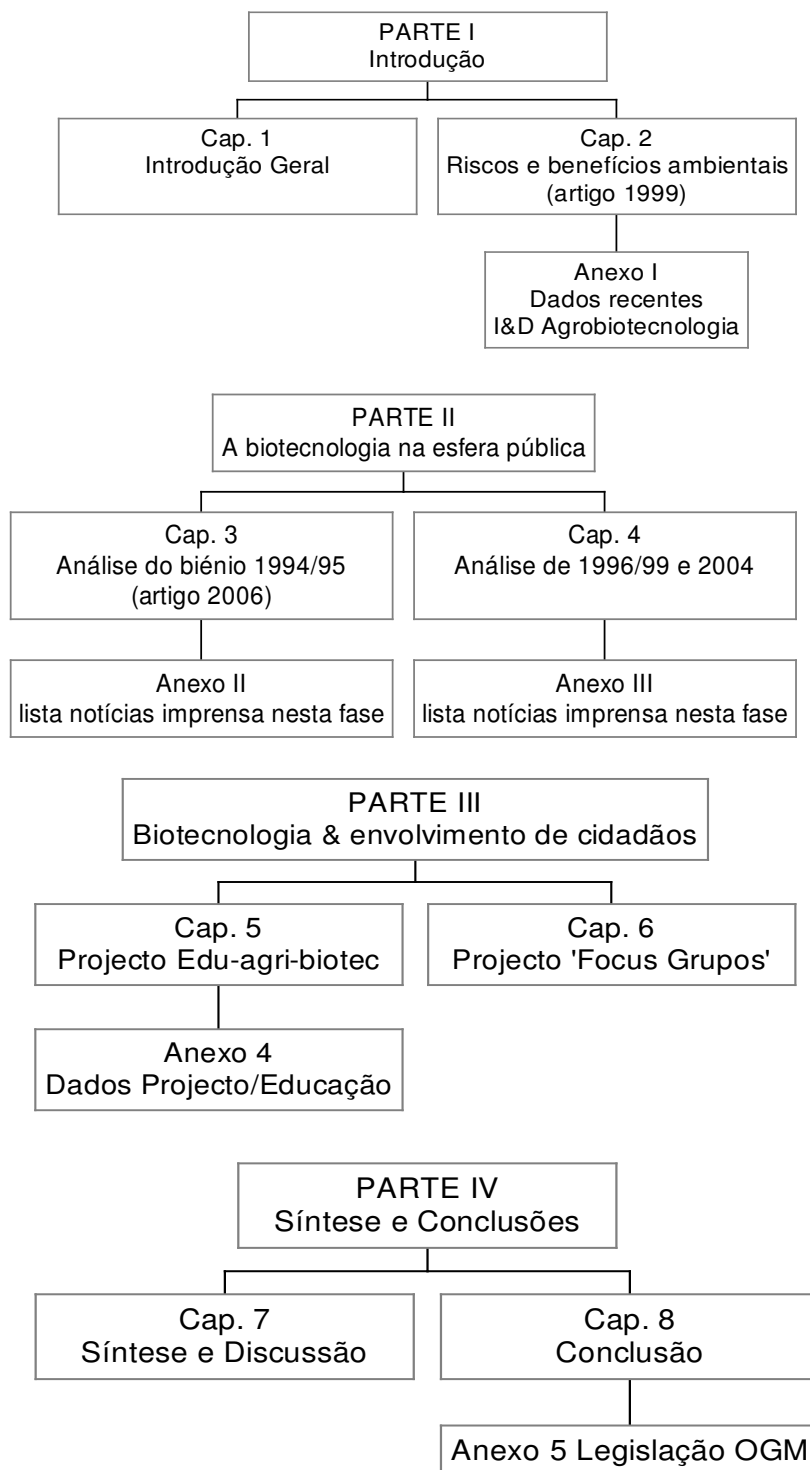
PARTE I
Introdução

Cap. 1
Introdução Geral

Cap. 2
Riscos e benefícios ambientais
(artigo 1999)

Anexo I
Dados recentes
I&D Agrobiotecnologia

PARTE II
A biotecnologia na esfera pública

Cap. 3
Análise do biénio 1994/95
(artigo 2006)

Cap. 4
Análise de 1996/99 e 2004

Anexo II
lista notícias imprensa nesta fase

Anexo III
lista notícias imprensa nesta fase

PARTE III
Biotecnologia & envolvimento de cidadãos

Cap. 5
Projecto Edu-agri-biotec

Cap. 6
Projecto 'Focus Grupos'

Anexo 4
Dados Projecto/Educação

PARTE IV
Síntese e Conclusões

Cap. 7
Síntese e Discussão

Cap. 8
Conclusão

Anexo 5 Legislação OGM